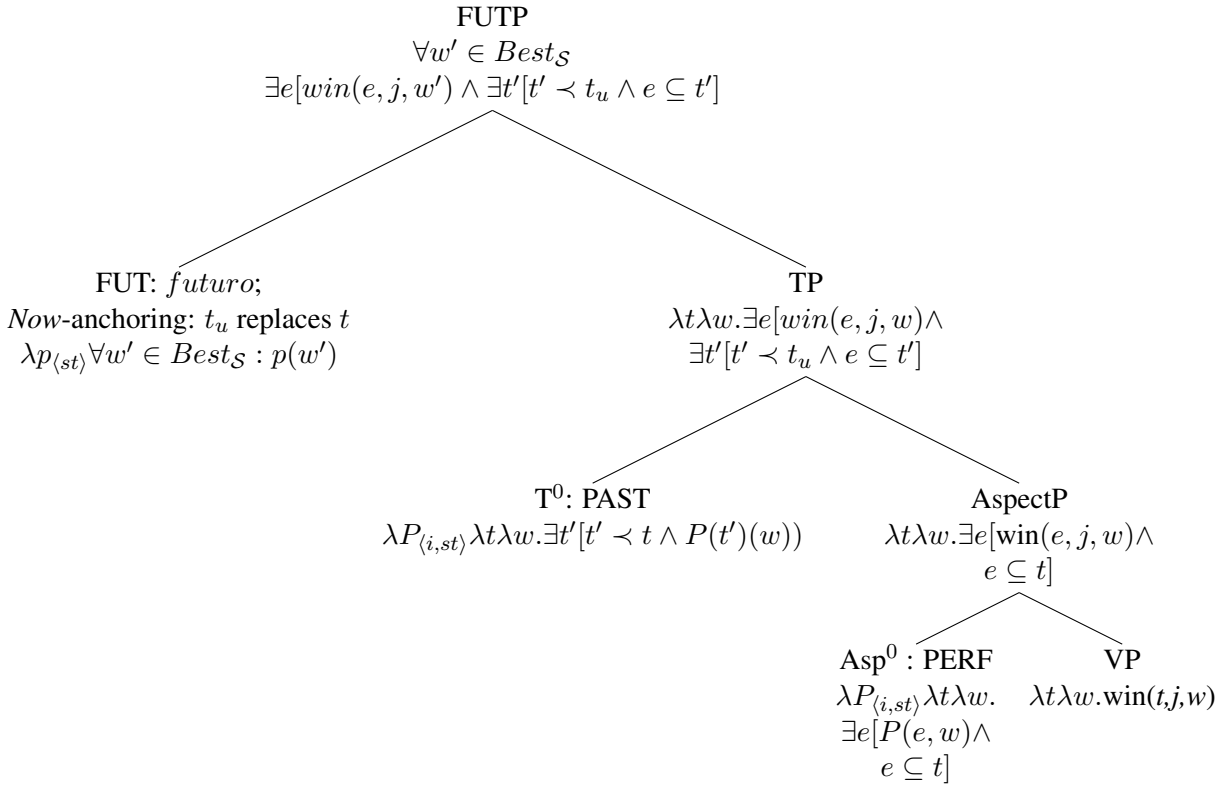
FUTP
$\forall w' \in Best_{\mathcal{S}}$
$\exists e[win(e, j, w') \wedge \exists t'[t' \prec t_u \wedge e \subseteq t']$

FUT: $futuro$;
*Now*-anchoring: $t_u$ replaces $t$
$\lambda p_{\langle st \rangle} \forall w' \in Best_{\mathcal{S}} : p(w')$

TP
$\lambda t \lambda w.\exists e[win(e, j, w) \wedge$
$\exists t'[t' \prec t_u \wedge e \subseteq t']$

T$^0$: PAST
$\lambda P_{\langle i,st \rangle} \lambda t \lambda w.\exists t'[t' \prec t \wedge P(t')(w))$

AspectP
$\lambda t \lambda w.\exists e[\text{win}(e, j, w) \wedge$
$e \subseteq t]$

Asp$^0$ : PERF
$\lambda P_{\langle i,st \rangle} \lambda t \lambda w.$
$\exists e[P(e, w) \wedge$
$e \subseteq t]$

VP
$\lambda t \lambda w.\text{win}(t,j,w)$